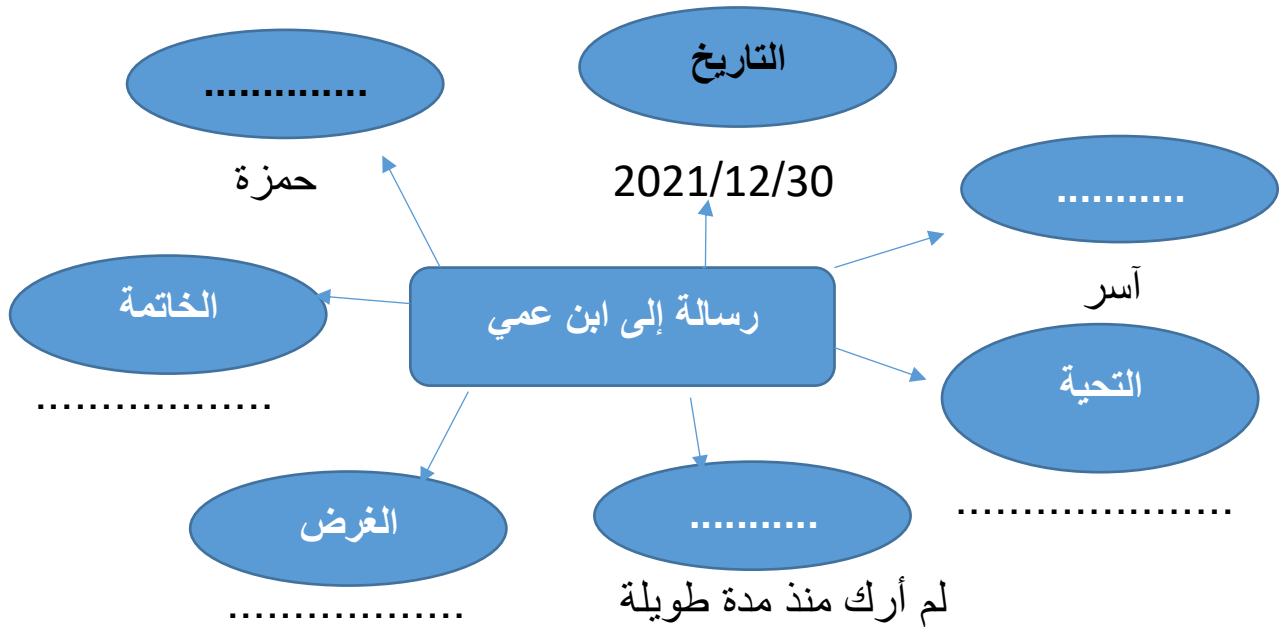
التاريخ

2021/12/30

.............

حمزة

...........

آسر

رسالة إلى ابن عمي

الخاتمة

..................

التحية

........................

الغرض

.................

...........

لم أرك منذ مدة طويلة